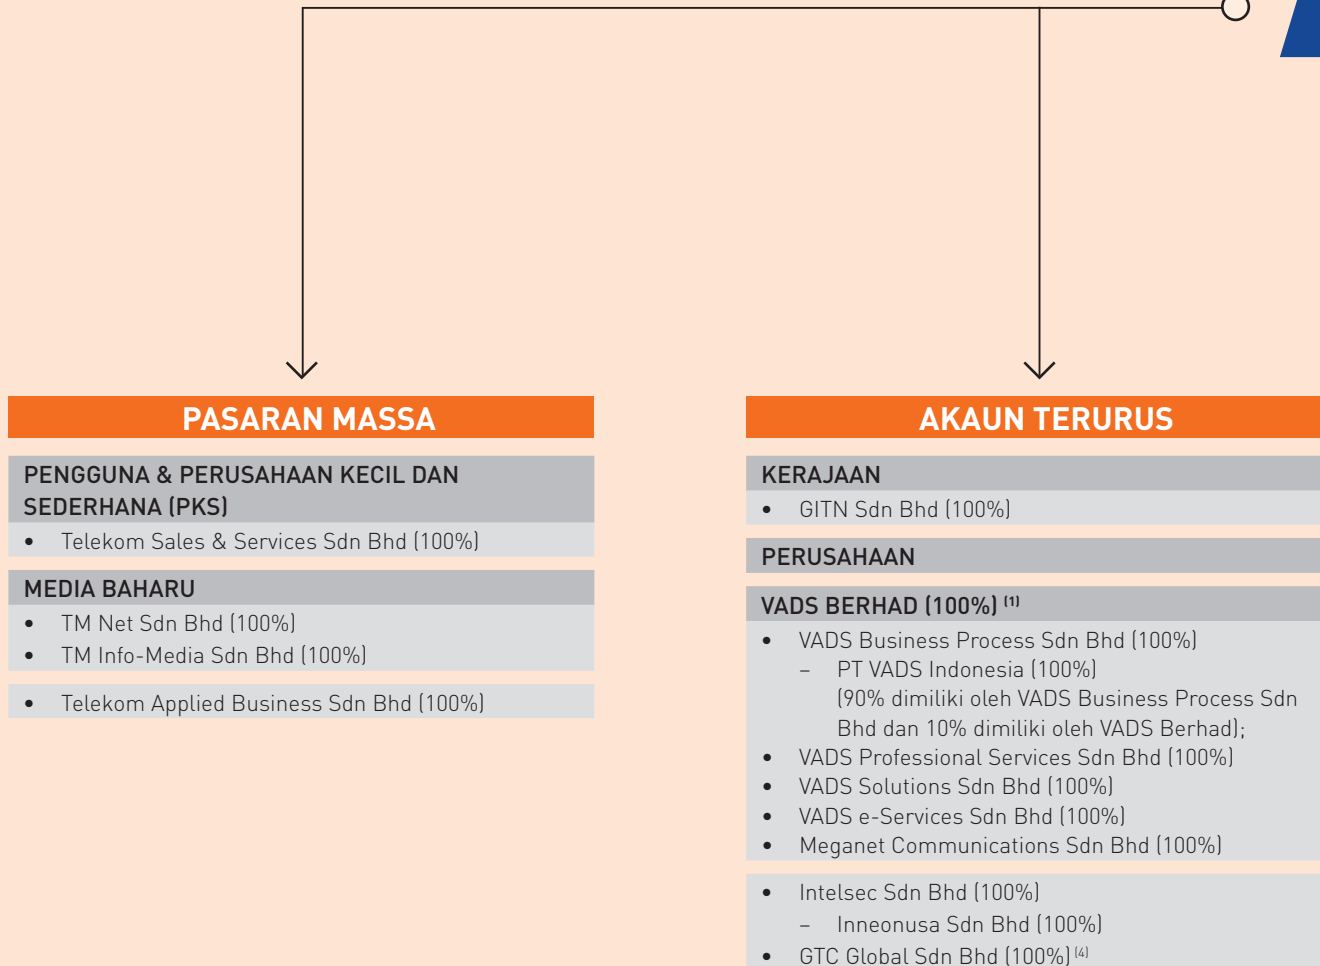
PASARAN MASSA

PENGGUNA & PERUSAHAAN KECIL DAN SEDERHANA (PKS)

- Telekom Sales & Services Sdn Bhd (100%)

MEDIA BAHARU

- TM Net Sdn Bhd (100%)
- TM Info-Media Sdn Bhd (100%)

- Telekom Applied Business Sdn Bhd (100%)

AKAUN TERURUS

KERAJAAN

- GITN Sdn Bhd (100%)

PERUSAHAAN

VADS BERHAD (100%) $^{(1)}$

- VADS Business Process Sdn Bhd (100%)
  – PT VADS Indonesia (100%) (90% dimiliki oleh VADS Business Process Sdn Bhd dan 10% dimiliki oleh VADS Berhad);
- VADS Professional Services Sdn Bhd (100%)
- VADS Solutions Sdn Bhd (100%)
- VADS e-Services Sdn Bhd (100%)
- Meganet Communications Sdn Bhd (100%)

- Intelsec Sdn Bhd (100%)
  – Inneonusa Sdn Bhd (100%)
- GTC Global Sdn Bhd (100%) $^{(4)}$